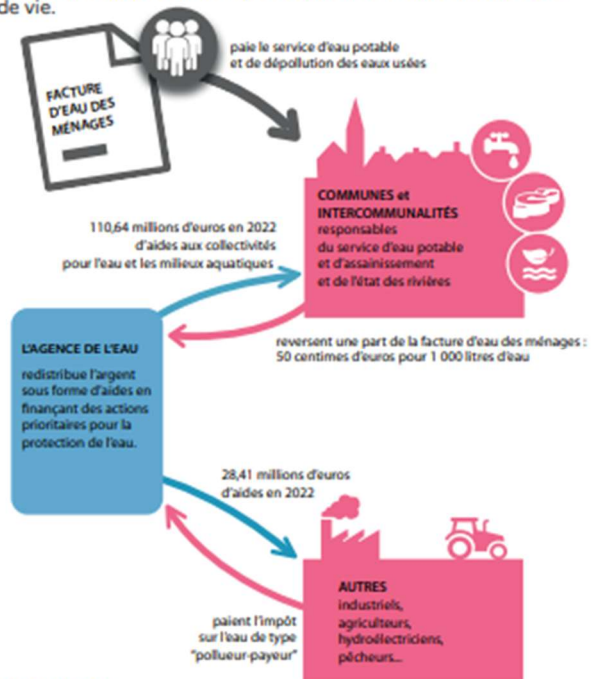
de vie.

FACTURE D'EAU DES MÉNAGES

paie le service d'eau potable et de dépollution des eaux usées

COMMUNES et INTERCOMMUNALITÉS responsables du service d'eau potable et d'assainissement et de l'état des rivières

110,64 millions d'euros en 2022 d'aides aux collectivités pour l'eau et les milieux aquatiques

L'AGENCE DE L'EAU redistribue l'argent sous forme d'aides en finançant des actions prioritaires pour la protection de l'eau.

reversent une part de la facture d'eau des ménages : 50 centimes d'euros pour 1 000 litres d'eau

28,41 millions d'euros d'aides en 2022

AUTRES industriels, agriculteurs, hydroélectriciens, pêcheurs...

paient l'impôt sur l'eau de type "pollueur-payeur"